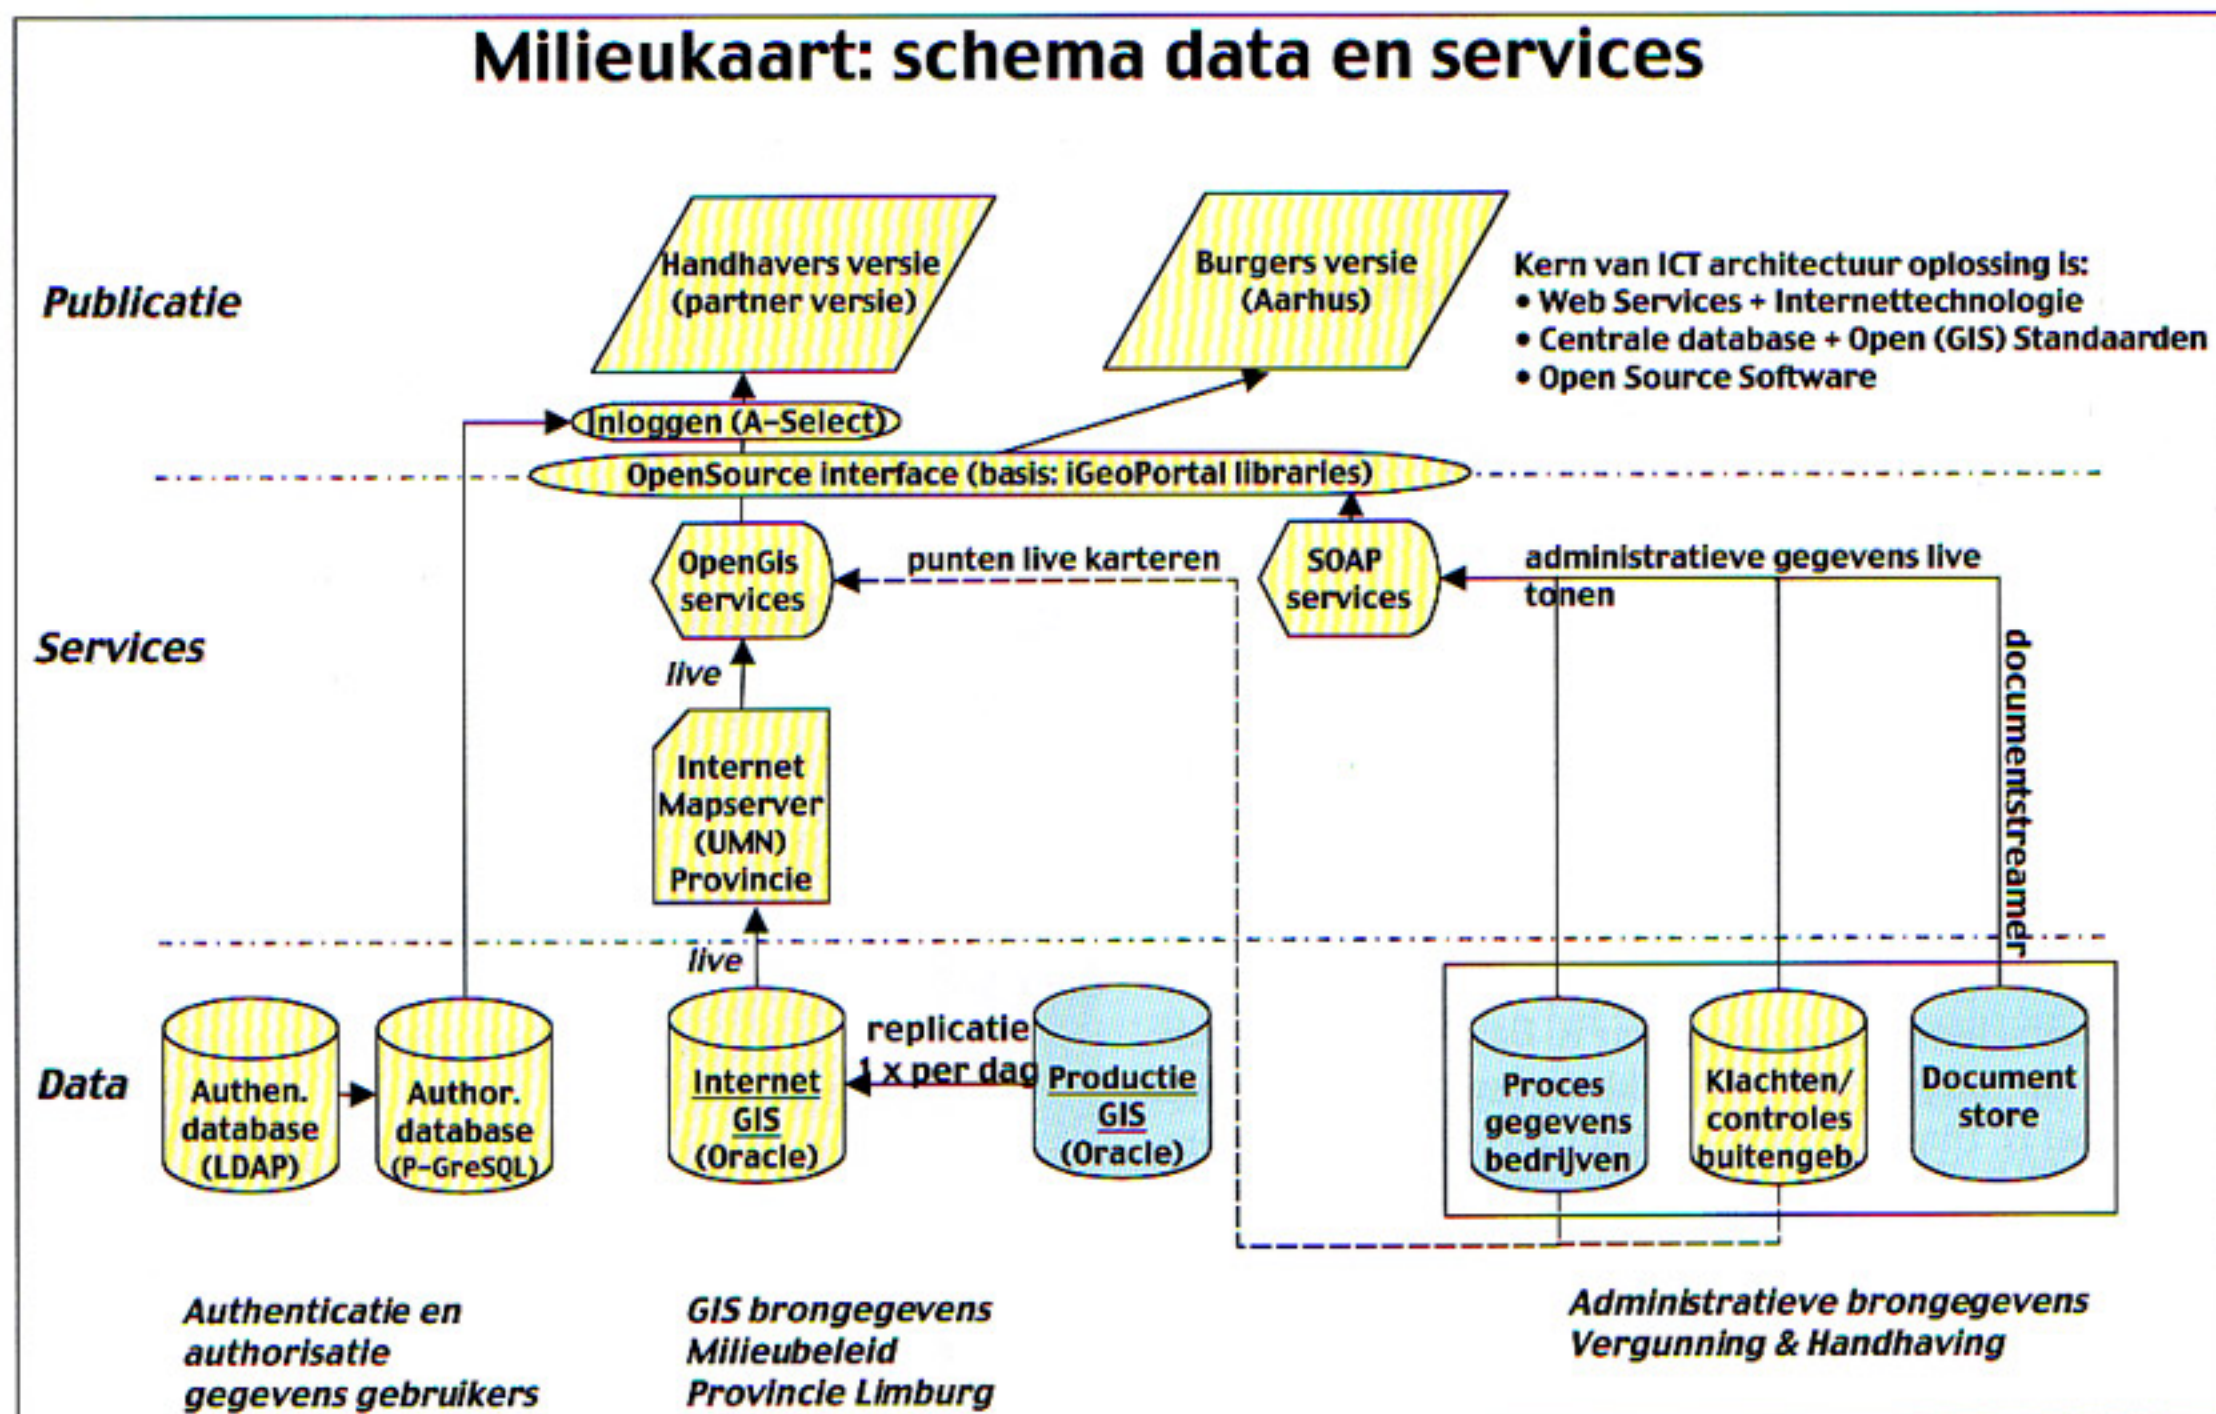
Milieukaart: schema data en services

Publicatie

Handhavers versie (partner versie)

Burgers versie (Aarhus)

Kern van ICT architectuur oplossing is:
• Web Services + Internettechnologie
• Centrale database + Open (GIS) Standaarden
• Open Source Software

Inloggen (A-Select)

OpenSource interface (basis: iGeoPortal libraries)

Services

OpenGis services

punten live karteren

SOAP services

administratieve gegevens live tonen

documentstreamer

live

Internet Mapserver (UMN) Provincie

live

Data

Authen. database (LDAP)

Author. database (P-GreSQL)

Internet GIS (Oracle)

replicatie 1 x per dag

Productie GIS (Oracle)

Proces gegevens bedrijven

Klachten/ controles buitengeb.

Document store

Authenticatie en authorisatie gegevens gebruikers

GIS brongegevens Milieubeleid Provincie Limburg

Administratieve brongegevens Vergunning & Handhaving